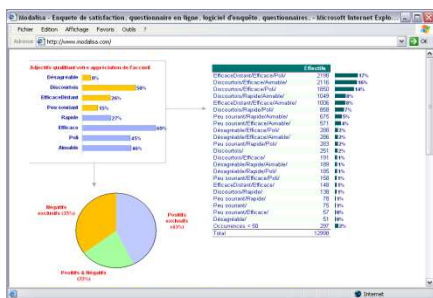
Modalisa - Enquete de satisfaction, questionnaire en ligne, logiciel d'enquête, questionnaires. - Microsoft Internet Explo...

Fichier Edition Affichage Favoris Outils ?

Adresse http://www.modalisa.com/

Adjectifs qualifiant votre appréciation de l'accueil

| | |
|---|---|
| Désagréable | 8% |
| Discourtois | 58% |
| EfficaceDistant | 26% |
| Peu souriant | 15% |
| Rapide | 27% |
| Efficace | 60% |
| Poli | 45% |
| Aimable | 46% |

| | Effectifs | |
|---|---|---|
| EfficaceDistant/Efficace/Poli/ | 2190 | 17% |
| Discourtois/Efficace/Aimable/ | 2116 | 16% |
| Discourtois/Efficace/Poli/ | 1850 | 14% |
| Discourtois/Rapide/Aimable/ | 1049 | 8% |
| EfficaceDistant/Efficace/Aimable/ | 1006 | 8% |
| Discourtois/Rapide/Poli/ | 858 | 7% |
| Peu souriant/Rapide/Aimable/ | 675 | 5% |
| Peu souriant/Efficace/Aimable/ | 571 | 4% |
| Désagréable/Efficace/Poli/ | 398 | 3% |
| Désagréable/Efficace/Aimable/ | 386 | 3% |
| Peu souriant/Efficace/Poli/ | 283 | 2% |
| Discourtois/ | 251 | 2% |
| Discourtois/Efficace/ | 191 | 1% |
| Désagréable/Rapide/Aimable/ | 189 | 1% |
| Peu souriant/Rapide/Poli/ | 185 | 1% |
| Désagréable/Rapide/Poli/ | 158 | 1% |
| EfficaceDistant/Efficace/ | 149 | 1% |
| Discourtois/Rapide/ | 130 | 1% |
| Peu souriant/Rapide/ | 76 | 1% |
| Peu souriant/ | 75 | 1% |
| Peu souriant/Efficace/ | 57 | 0% |
| Désagréable/ | 54 | 0% |
| Occurrences < 50 | 287 | 2% |
| Total | 12998 | |

Négatifs exclusifs (35%)

Positifs exclusifs (43%)

Positifs & Négatifs (22%)

Internet